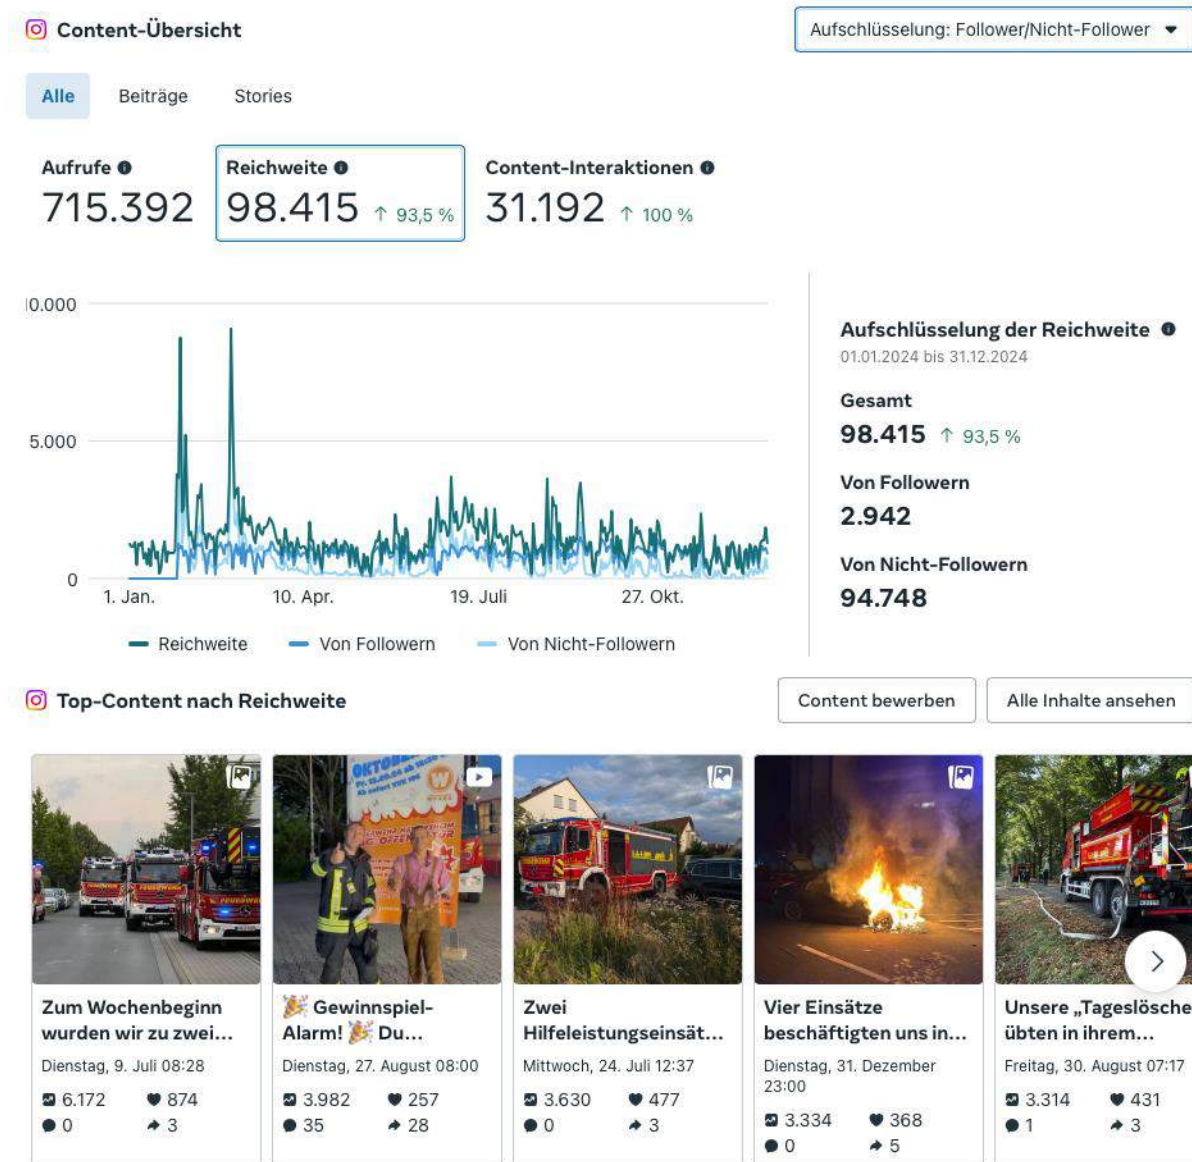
Content-Übersicht

Aufschlüsselung: Follower/Nicht-Follower

Alle Beiträge Stories

Aufrufe
715.392

Reichweite
98.415 ↑ 93,5 %

Content-Interaktionen
31.192 ↑ 100 %

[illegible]0.000
5.000
0
1. Jan. 10. Apr. 19. Juli 27. Okt.

Reichweite Von Followern Von Nicht-Followern

Aufschlüsselung der Reichweite
01.01.2024 bis 31.12.2024

Gesamt
98.415 ↑ 93,5 %

Von Followern
2.942

Von Nicht-Followern
94.748

Top-Content nach Reichweite

Content bewerben Alle Inhalte ansehen

Zum Wochenbeginn wurden wir zu zwei…
Dienstag, 9. Juli 08:28
6.172 874
0 3

🎉 Gewinnspiel-Alarm! 🎉 Du…
Dienstag, 27. August 08:00
3.982 257
35 28

Zwei Hilfeleistungseinsät…
Mittwoch, 24. Juli 12:37
3.630 477
0 3

Vier Einsätze beschäftigten uns in…
Dienstag, 31. Dezember 23:00
3.334 368
0 5

Unsere „Tageslösche übten in ihrem…
Freitag, 30. August 07:17
3.314 431
1 3